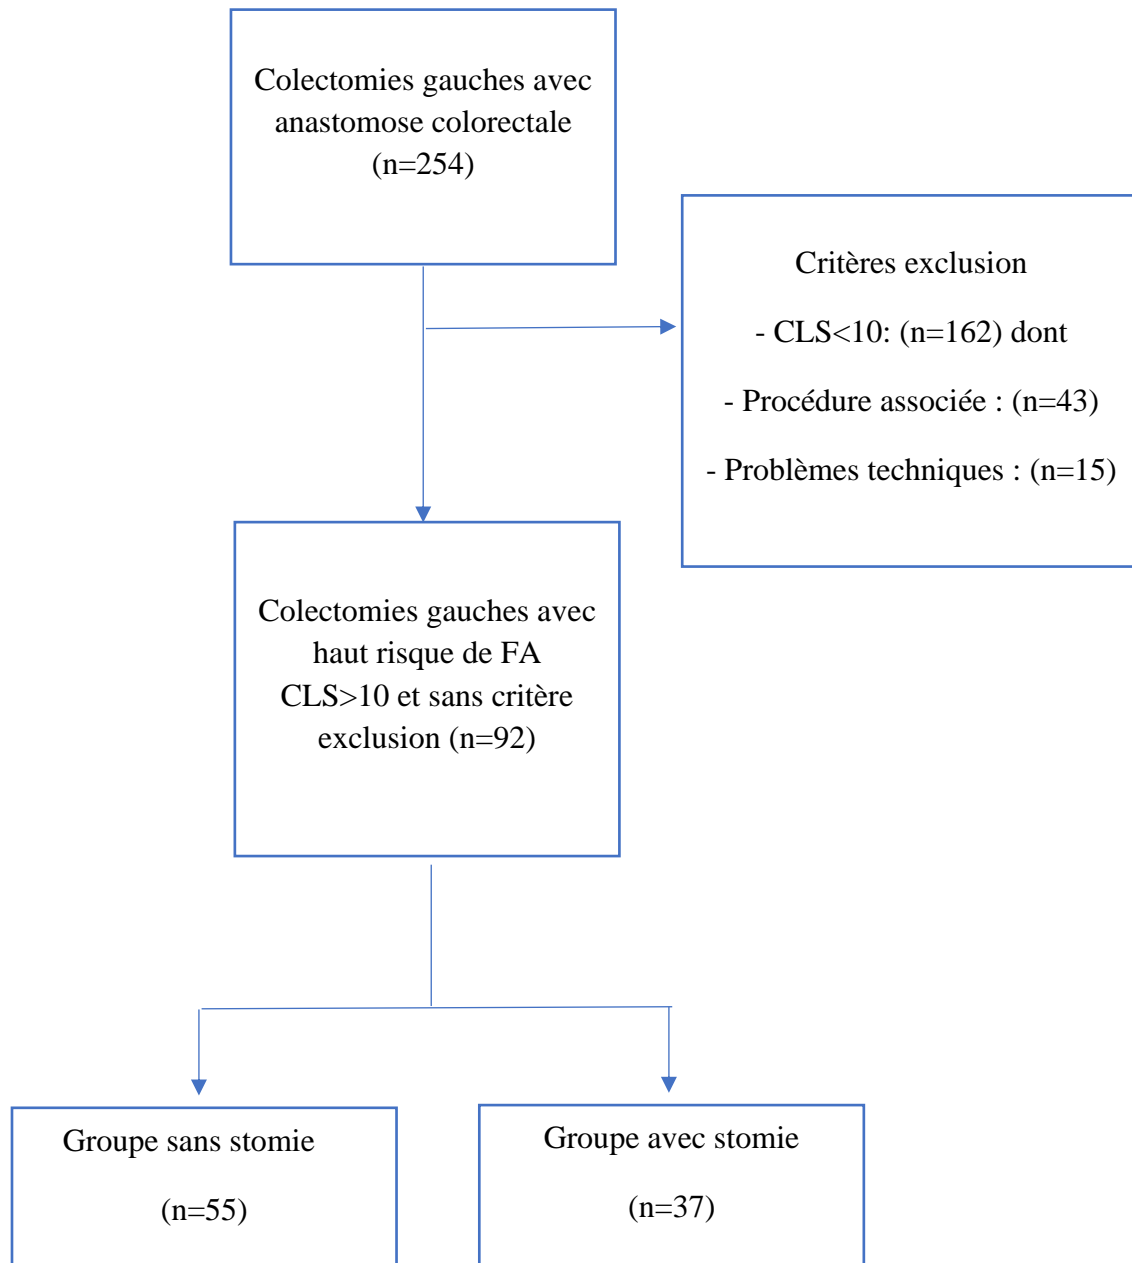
Colectomies gauches avec anastomose colorectale (n=254)

Critères exclusion

- CLS<10: (n=162) dont

- Procédure associée : (n=43)

- Problèmes techniques : (n=15)

Colectomies gauches avec haut risque de FA CLS>10 et sans critère exclusion (n=92)

Groupe sans stomie

(n=55)

Groupe avec stomie

(n=37)